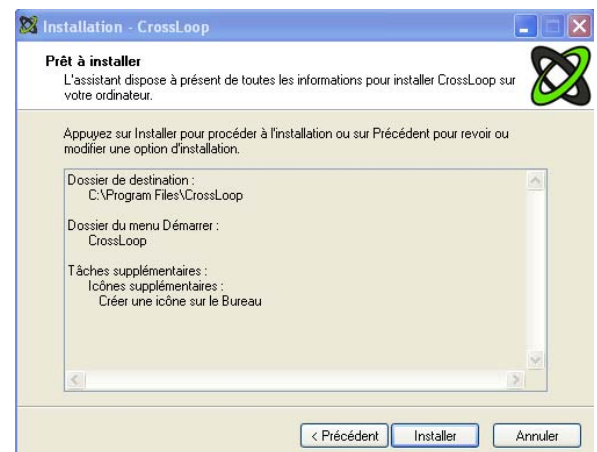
Installation - CrossLoop

Prêt à installer
L'assistant dispose à présent de toutes les informations pour installer CrossLoop sur votre ordinateur.

Appuyez sur Installer pour procéder à l'installation ou sur Précédent pour revoir ou modifier une option d'installation.

Dossier de destination :
C:\Program Files\CrossLoop

Dossier du menu Démarrer :
CrossLoop

Tâches supplémentaires :
Icônes supplémentaires :
Créer une icône sur le Bureau

< Précédent
Installer
Annuler